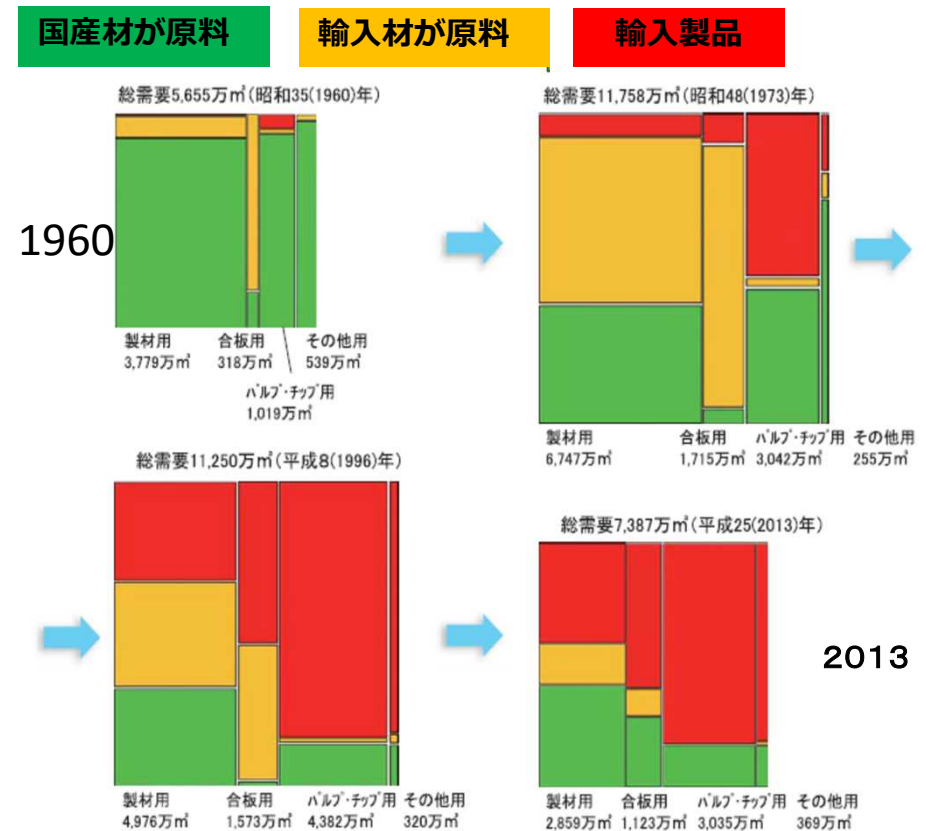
国産材が原料

輸入材が原料

輸入製品

総需要5,655万m³(昭和35(1960)年)

1960

製材用
3,779万m³

合板用
318万m³

その他用
539万m³

パルプ・チップ用
1,019万m³

総需要11,758万m³(昭和48(1973)年)

製材用
6,747万m³

合板用
1,715万m³

パルプ・チップ用
3,042万m³

その他用
255万m³

総需要11,250万m³(平成8(1996)年)

製材用
4,976万m³

合板用
1,573万m³

パルプ・チップ用
4,382万m³

その他用
320万m³

総需要7,387万m³(平成25(2013)年)

2013

製材用
2,859万m³

合板用
1,123万m³

パルプ・チップ用
3,035万m³

その他用
369万m³